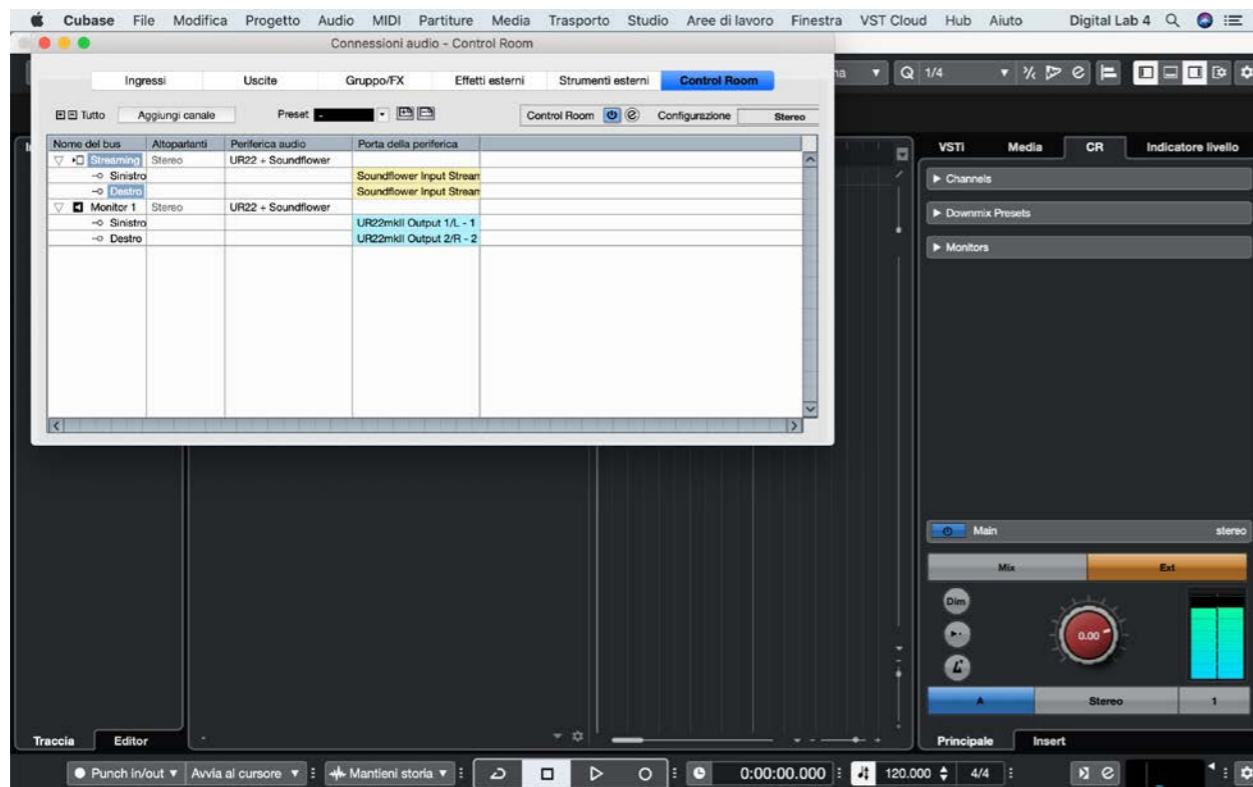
Cubase File Modifica Progetto Audio MIDI Partiture Media Trasporto Studio Aree di lavoro Finestra VST Cloud Hub Aiuto Digital Lab 4

Connessioni audio - Control Room

Ingressi | Uscite | Gruppo/FX | Effetti esterni | Strumenti esterni | Control Room

Tutto | Aggiungi canale | Preset | Control Room | Configurazione | Stereo

| Nome del bus | Altoparlanti | Periferica audio | Porta della periferica |
|---|---|---|---|
| Streaming | Stereo | UR22 + Soundflower | |
| Sinistro | | | Soundflower Input Strean |
| Destro | | | Soundflower Input Strean |
| Monitor 1 | Stereo | UR22 + Soundflower | |
| Sinistro | | | UR22mkII Output 1/L - 1 |
| Destro | | | UR22mkII Output 2/R - 2 |

Q 1/4

VSTi | Media | CR | Indicatore livello

Channels
Downmix Presets
Monitors

Main | stereo
Mix | Ext
Dim
0.00
A | Stereo | 1

Principale | Insert

Traccia | Editor

Punch in/out | Avvia al cursore | Mantieni storia | 0:00:00.000 | 120.000 | 4/4